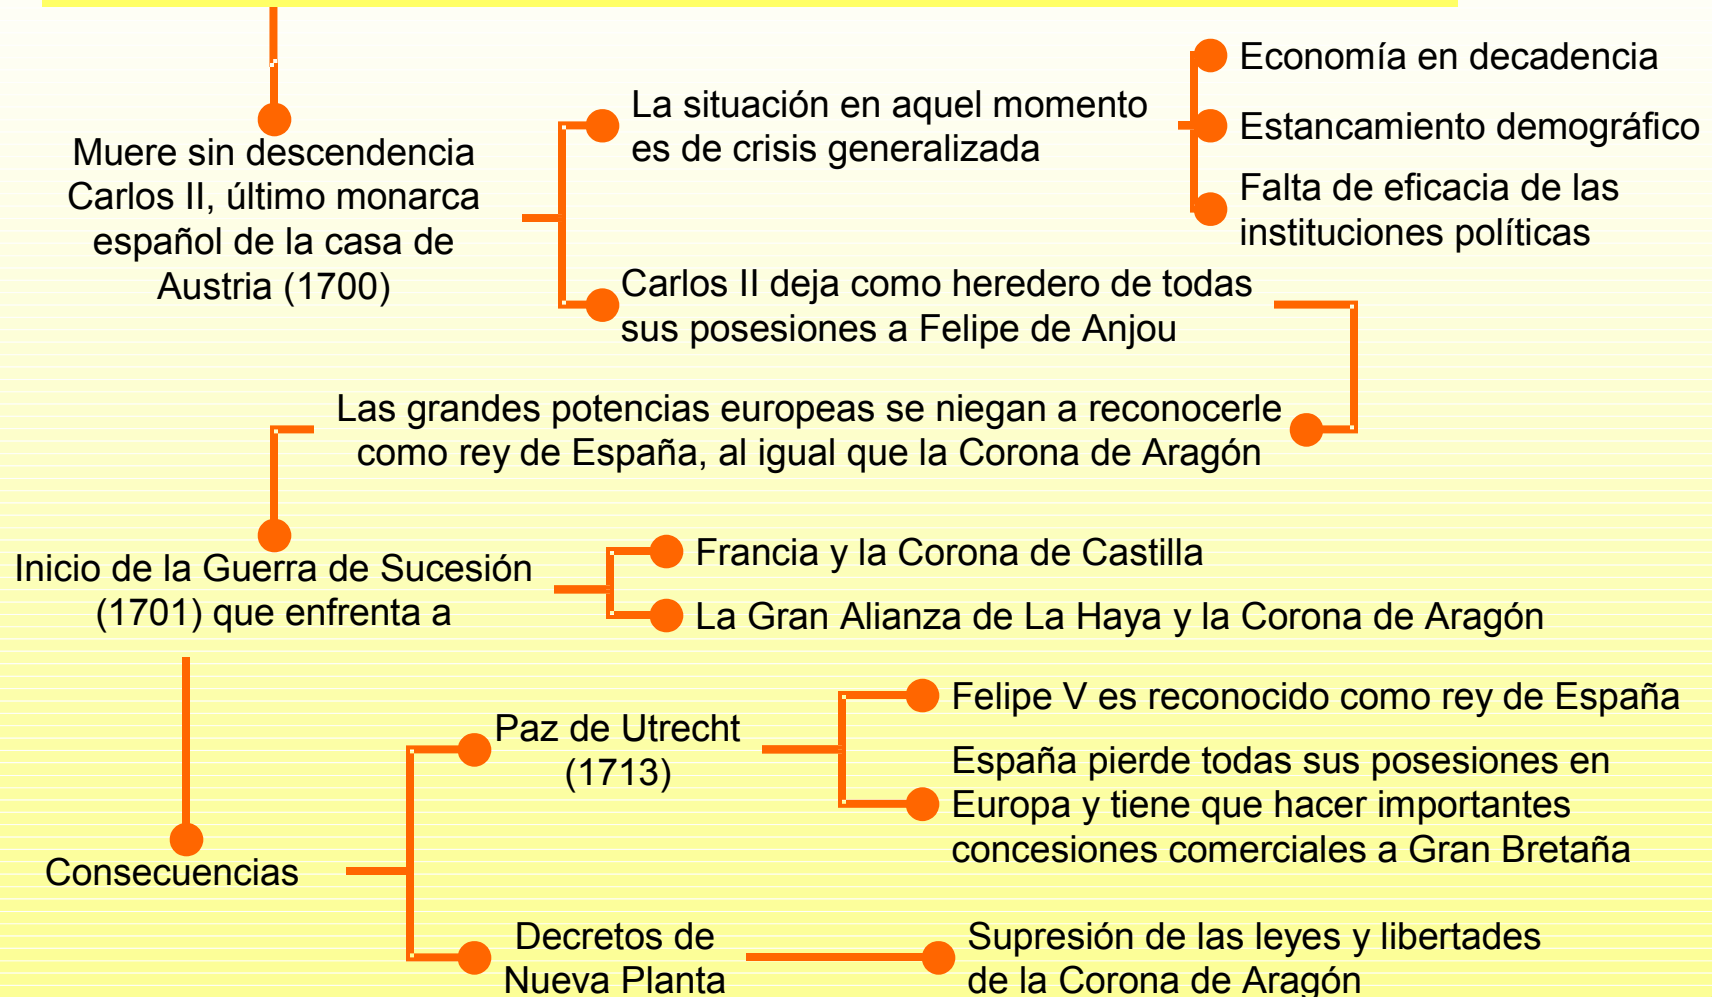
Muere sin descendencia Carlos II, último monarca español de la casa de Austria (1700)

La situación en aquel momento es de crisis generalizada

Economía en decadencia

Estancamiento demográfico

Falta de eficacia de las instituciones políticas

Carlos II deja como heredero de todas sus posesiones a Felipe de Anjou

Las grandes potencias europeas se niegan a reconocerle como rey de España, al igual que la Corona de Aragón

Inicio de la Guerra de Sucesión (1701) que enfrenta a

Francia y la Corona de Castilla

La Gran Alianza de La Haya y la Corona de Aragón

Consecuencias

Paz de Utrecht (1713)

Felipe V es reconocido como rey de España

España pierde todas sus posesiones en Europa y tiene que hacer importantes concesiones comerciales a Gran Bretaña

Decretos de Nueva Planta

Supresión de las leyes y libertades de la Corona de Aragón